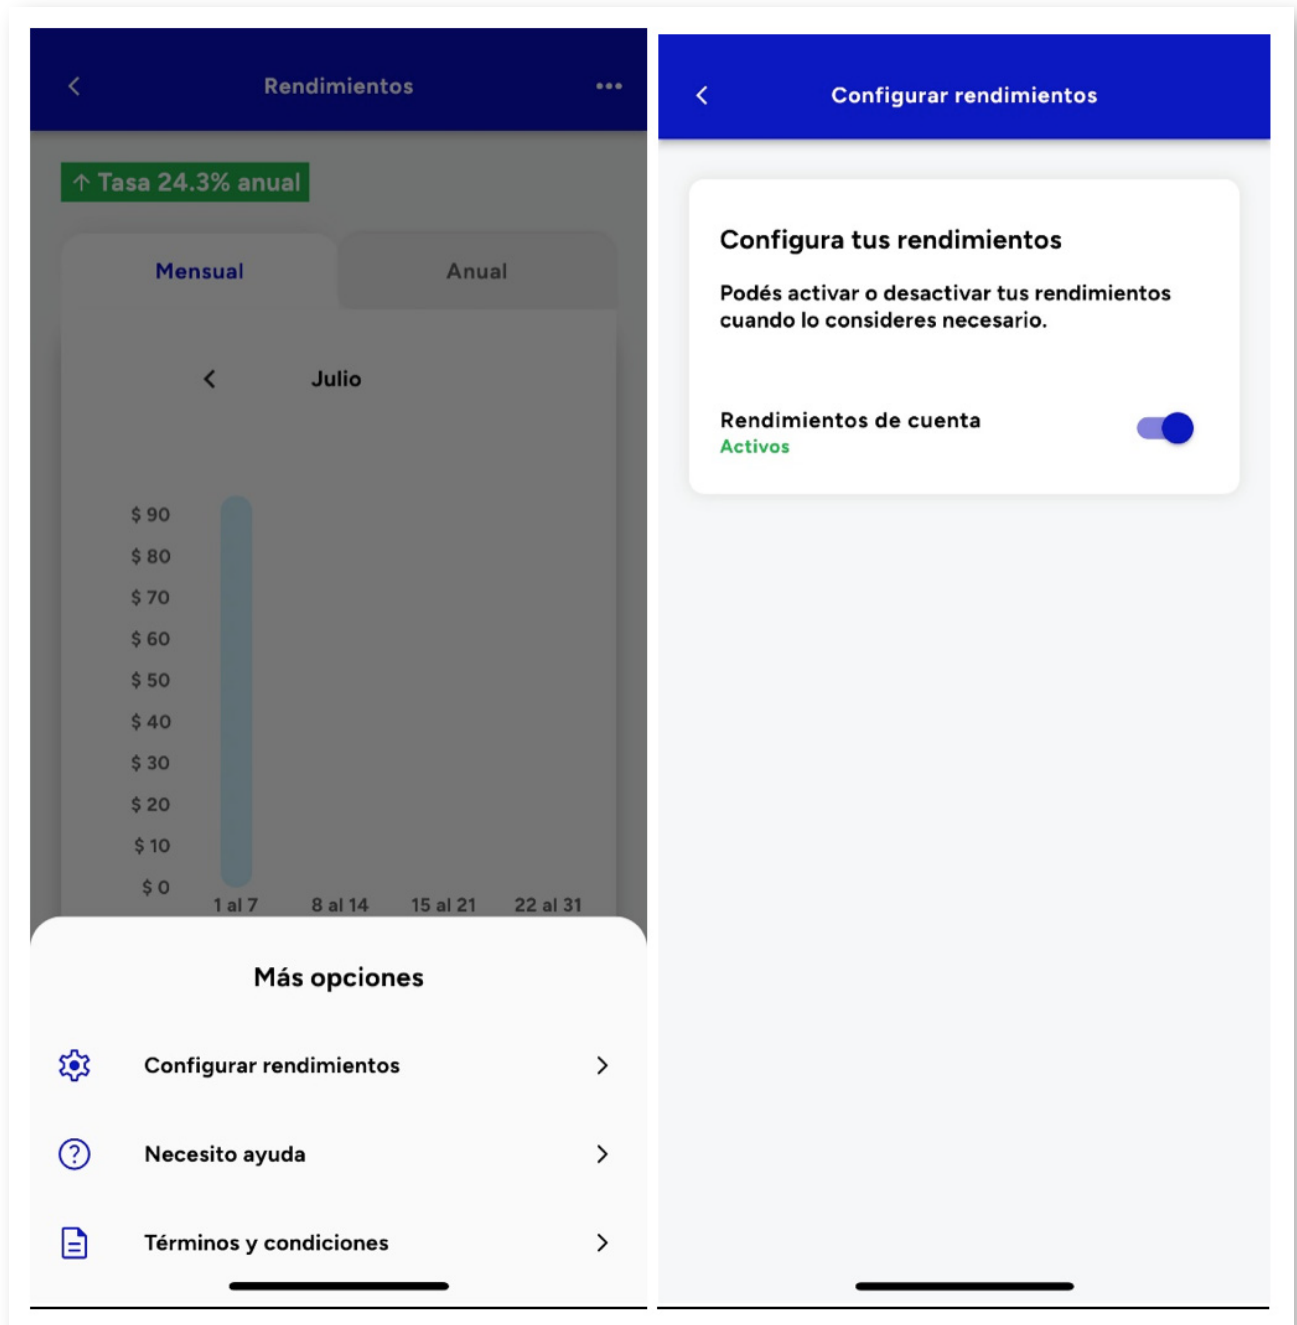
Rendimientos

↑ Tasa 24.3% anual

Mensual

Anual

Julio

$ 90
$ 80
$ 70
$ 60
$ 50
$ 40
$ 30
$ 20
$ 10
$ 0

1 al 7
8 al 14
15 al 21
22 al 31

Más opciones

Configurar rendimientos

Necesito ayuda

Términos y condiciones

Configurar rendimientos

Configura tus rendimientos

Podés activar o desactivar tus rendimientos cuando lo consideres necesario.

Rendimientos de cuenta
Activos